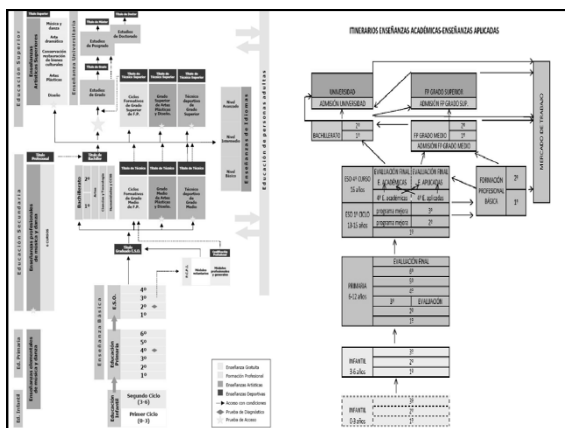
Educación Superior
Enseñanzas Artísticas Superiores
Música y danza
Arte dramático
Conservación restauración de bienes culturales
Artes Plásticas
Diseño
Enseñanza Universitaria
Estudios de Grado
Estudios de Posgrado
Estudios de Doctorado
Título de Máster
Título de Doctor
Título de Técnico Superior
Ciclos Formativos de Grado Superior de F.P.
Grado Superior de Artes Plásticas y Diseño
Técnico deportivo de Grado Superior
Nivel Avanzado
Nivel Intermedio
Nivel Básico
Enseñanzas de Idiomas
Educación de personas adultas
Título Profesional
Título de Bachiller
Bachillerato
2º
1º
Educación Secundaria
Enseñanzas profesionales de música y danza
Título de Técnico
Ciclos Formativos de Grado Medio de F.P.
Grado Medio de Artes Plásticas y Diseño
Técnico deportivo de Grado Medio
Título Graduado E.S.O.
Certificado Profesional
Módulos voluntarios
Módulos obligatorios
P.C.P.I.
Enseñanza Básica
E.S.O.
4º
3º
2º
1º
Educación Primaria
6º
5º
4º
3º
2º
1º
Ed. Primaria
Enseñanzas elementales de música y danza
Ed. Infantil
Educación Infantil
Segundo Ciclo (3-6)
Primer Ciclo (0-3)
Enseñanza Gratuita
Formación Profesional
Enseñanzas Artísticas
Enseñanzas Deportivas
Acceso con condiciones
Prueba de Diagnóstico
Prueba de Acceso

ITINERARIOS ENSEÑANZAS ACADÉMICAS-ENSEÑANZAS APLICADAS
UNIVERSIDAD
ADMISIÓN UNIVERSIDAD
FP GRADO SUPERIOR
ADMISIÓN FP GRADO SUP.
MERCADO DE TRABAJO
BACHILLERATO
2º
1º
FP GRADO MEDIO
2º
1º
ADMISIÓN FP GRADO MEDIO
ESO 4º CURSO 15 años
EVALUACIÓN FINAL E. ACADÉMICAS
EVALUACIÓN FINAL E. APLICADAS
4º E. académicas
4º E. aplicadas
FORMACIÓN PROFESIONAL BÁSICA
2º
1º
ESO 1º CICLO 12-15 años
programa mejora
3º
programa mejora
2º
1º
PRIMARIA 6-12 años
EVALUACIÓN FINAL
6º
5º
4º
3º
EVALUACIÓN
2º
1º
INFANTIL 3-6 años
3º
2º
1º
INFANTIL 0-3 años
3º
2º
1º